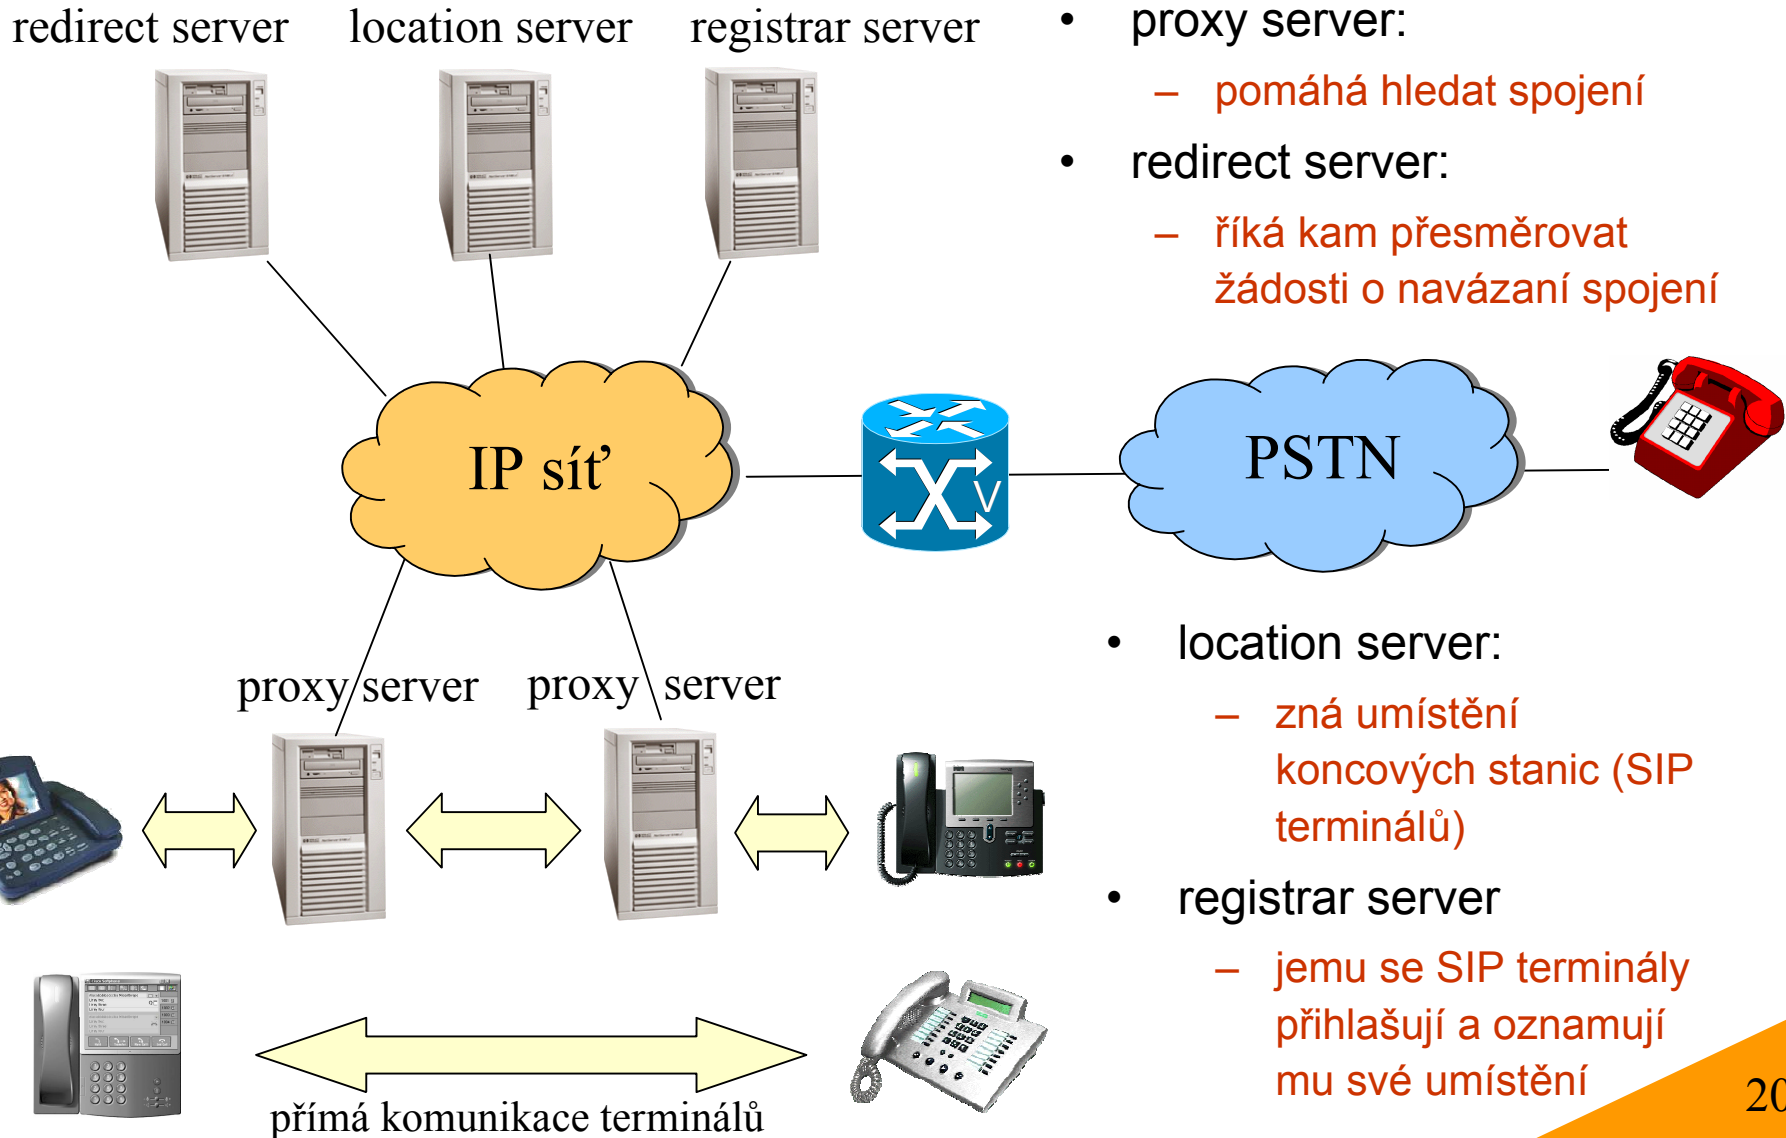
redirect server location server registrar server

IP síť

PSTN

V

proxy server proxy server

přímá komunikace terminálů

• proxy server:
– pomáhá hledat spojení
• redirect server:
– říká kam přesměrovat žádosti o navázaní spojení

• location server:
– zná umístění koncových stanic (SIP terminálů)
• registrar server
– jemu se SIP terminály přihlašují a oznamují mu své umístění

20